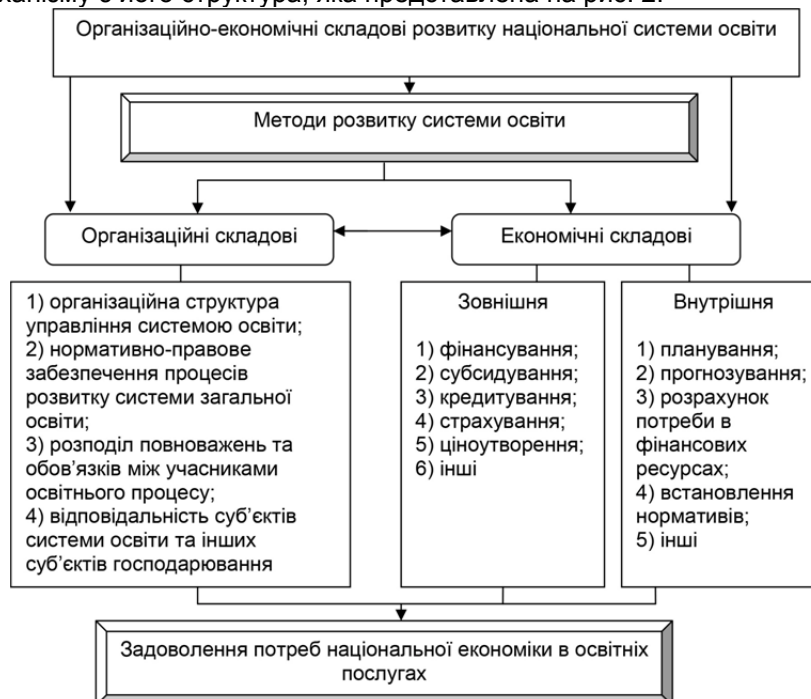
ханізму є його структура, яка представлена на рис. 2.

Організаційно-економічні складові розвитку національної системи освіти

Методи розвитку системи освіти

Організаційні складові

Економічні складові

1) організаційна структура управління системою освіти;
2) нормативно-правове забезпечення процесів розвитку системи загальної освіти;
3) розподіл повноважень та обов'язків між учасниками освітнього процесу;
4) відповідальність суб'єктів системи освіти та інших суб'єктів господарювання

Зовнішня

1) фінансування;
2) субсидування;
3) кредитування;
4) страхування;
5) ціноутворення;
6) інші

Внутрішня

1) планування;
2) прогнозування;
3) розрахунок потреби в фінансових ресурсах;
4) встановлення нормативів;
5) інші

Задоволення потреб національної економіки в освітніх послугах